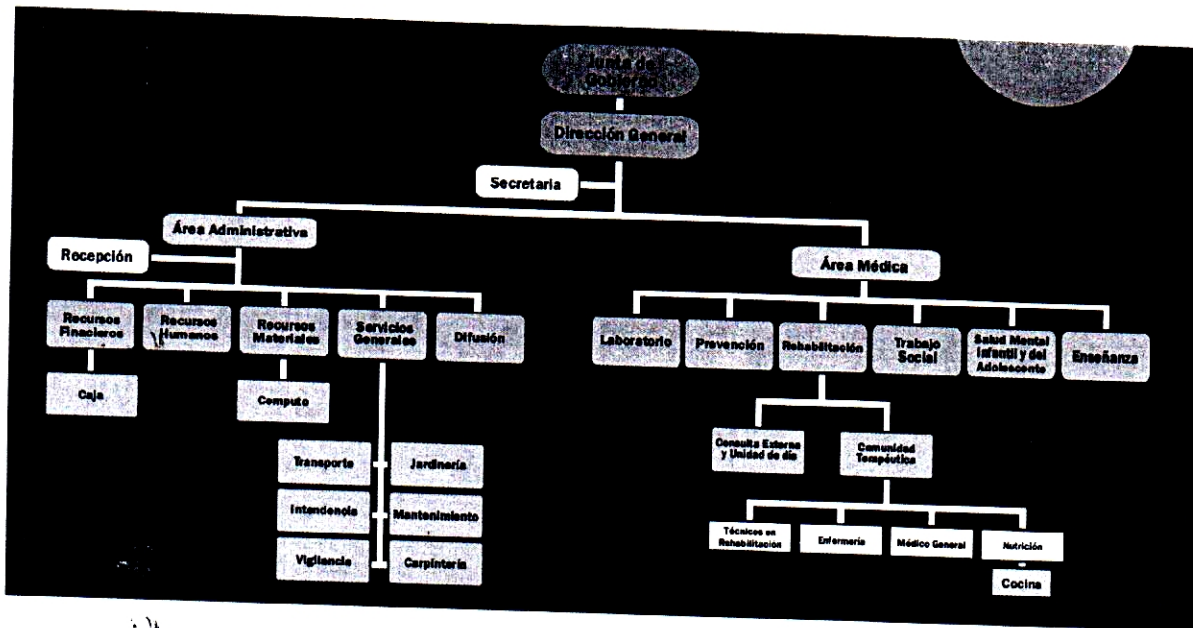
Junta de Gobierno

Dirección General

Secretaria

Área Administrativa

Recepción

Recursos Finacieros

Caja

Recursos Humanos

Recursos Materiales

Computo

Servicios Generales

Transporte

Jardinería

Intendencia

Mantenimiento

Vigilancia

Carpintería

Difusión

Área Médica

Laboratorio

Prevención

Rehabilitación

Consulta Externa y Unidad de día

Comunidad Terapéutica

Técnicos en Rehabilitación

Enfermería

Médico General

Nutrición

Cocina

Trabajo Social

Salud Mental Infantil y del Adolescente

Enseñanza